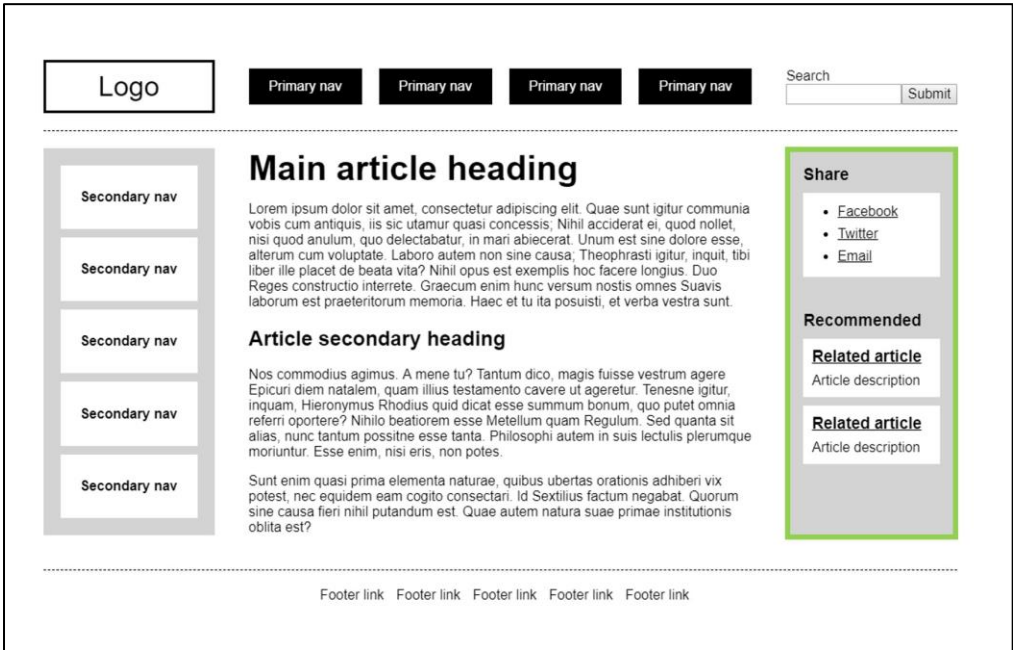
Logo

Primary nav Primary nav Primary nav Primary nav

Search
Submit

Secondary nav

Secondary nav

Secondary nav

Secondary nav

Secondary nav

# Main article heading

Lorem ipsum dolor sit amet, consectetur adipiscing elit. Quae sunt igitur communia vobis cum antiquis, iis sic utamur quasi concessis; Nihil acciderat ei, quod nollet, nisi quod anulum, quo delectabatur, in mari abiecerat. Unum est sine dolore esse, alterum cum voluptate. Laboro autem non sine causa; Theophrasti igitur, inquit, tibi liber ille placet de beata vita? Nihil opus est exemplis hoc facere longius. Duo Reges constructio interrete. Graecum enim hunc versum nostis omnes Suavis laborum est praeteritorum memoria. Haec et tu ita posuisti, et verba vestra sunt.

## Article secondary heading

Nos commodius agimus. A mene tu? Tantum dico, magis fuisse vestrum agere Epicuri diem natalem, quam illius testamento cavere ut ageretur. Tenesne igitur, inquam, Hieronymus Rhodius quid dicat esse summum bonum, quo putet omnia referri oportere? Nihilo beatiorem esse Metellum quam Regulum. Sed quanta sit alias, nunc tantum possitne esse tanta. Philosophi autem in suis lectulis plerumque moriuntur. Esse enim, nisi eris, non potes.

Sunt enim quasi prima elementa naturae, quibus ubertas orationis adhiberi vix potest, nec equidem eam cogito consectari. Id Sextilius factum negabat. Quorum sine causa fieri nihil putandum est. Quae autem natura suae primae institutionis oblita est?

Share

- Facebook
- Twitter
- Email

Recommended

Related article
Article description

Related article
Article description

Footer link Footer link Footer link Footer link Footer link